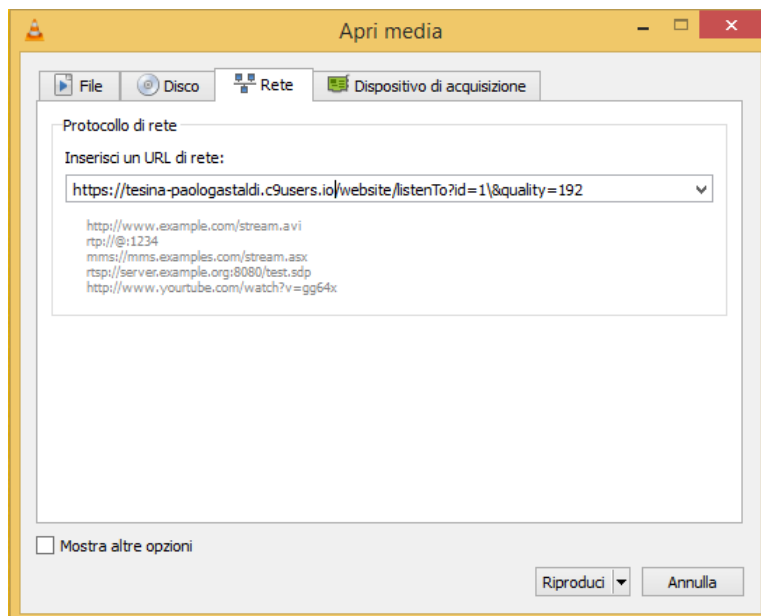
Apri media

File
Disco
Rete
Dispositivo di acquisizione

Protocollo di rete

Inserisci un URL di rete:

https://tesina-paologastaldi.c9users.io/website/listenTo?id=1\&quality=192

http://www.example.com/stream.avi
rtp://@:1234
mms://mms.examples.com/stream.asx
rtsp://server.example.org:8080/test.sdp
http://www.yourtube.com/watch?v=gg64x

Mostra altre opzioni

Riproduci
Annulla